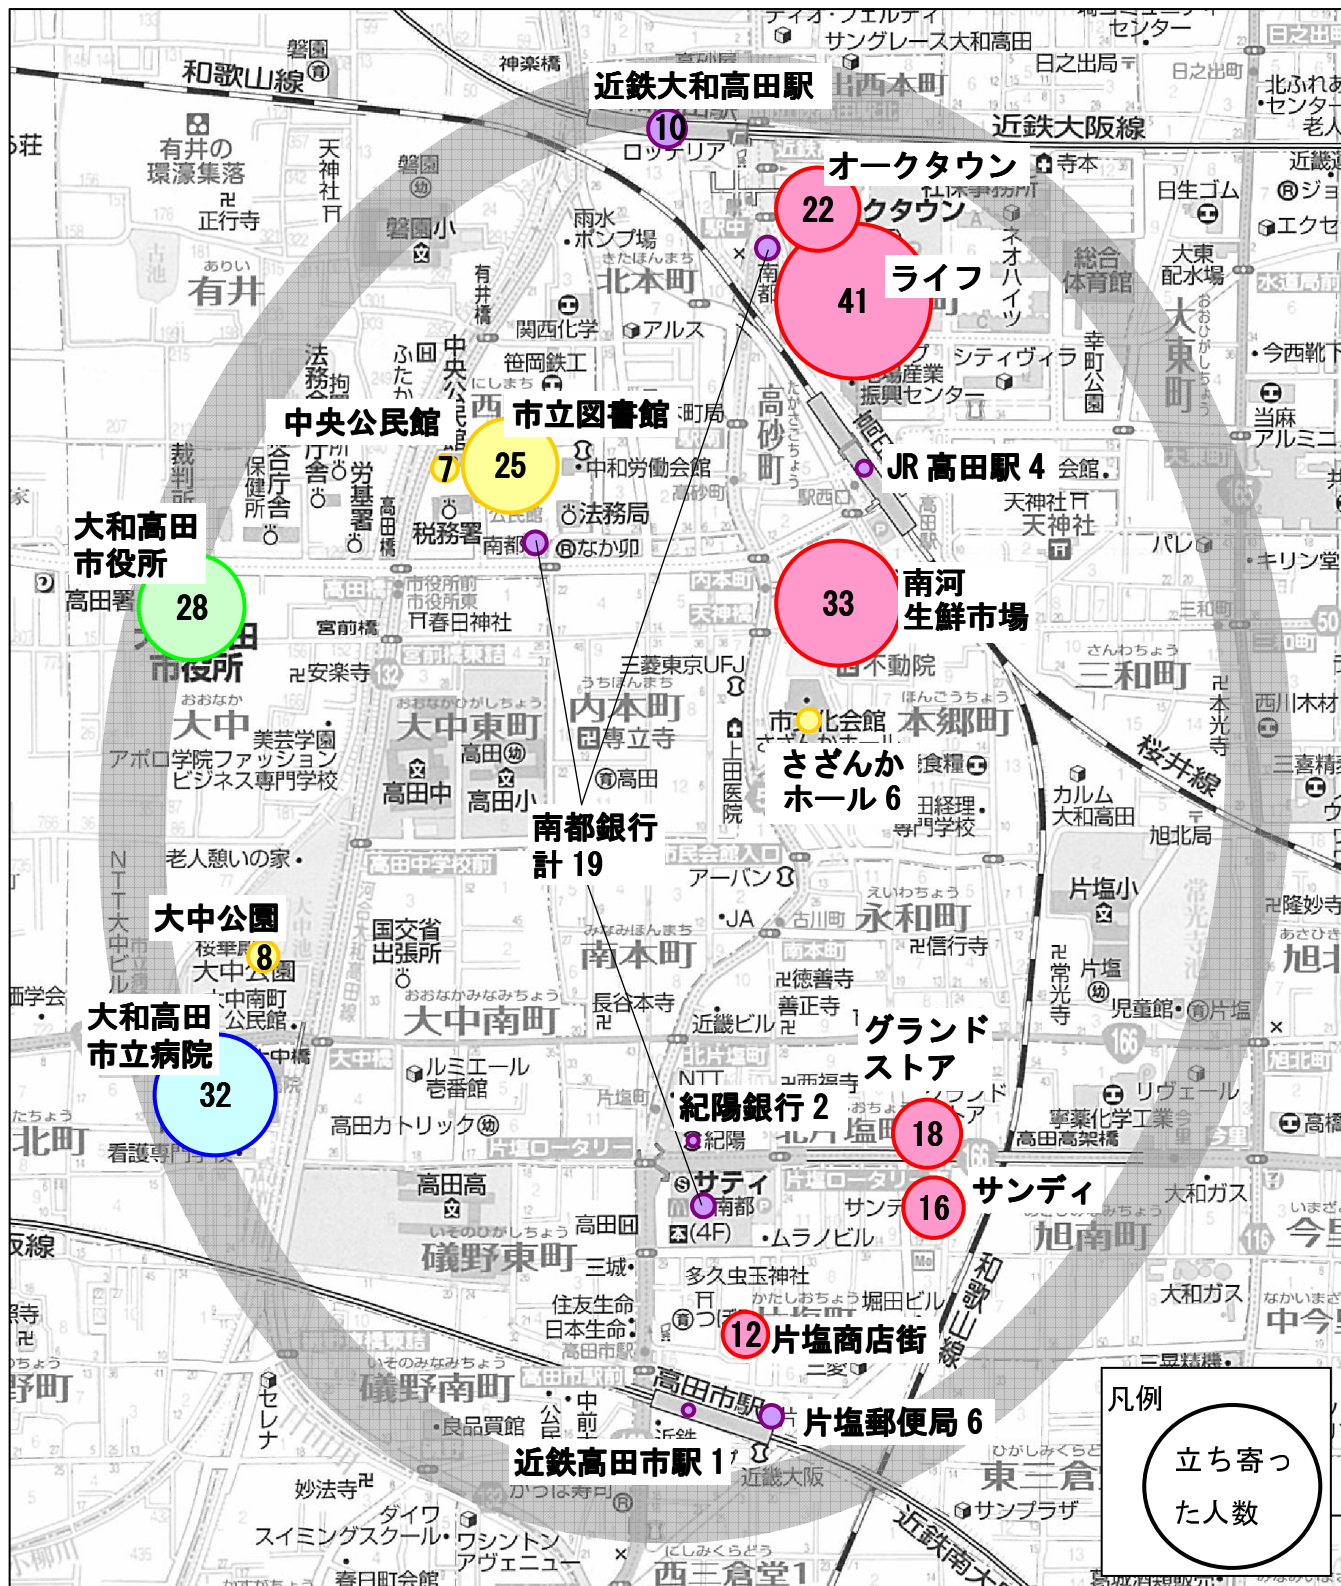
近鉄大和高田駅
10
オークタウン
22
ライフ
41
中央公民館
7
市立図書館
25
JR 高田駅 4
大和高田
市役所
28
南河
生鮮市場
33
さざんか
ホール 6
南都銀行
計 19
大中公園
8
大和高田
市立病院
32
グランド
ストア
18
紀陽銀行 2
サンディ
16
12 片塩商店街
片塩郵便局 6
近鉄高田市駅 1
凡例
立ち寄った人数

和歌山線
近鉄大阪線
桜井線
有井
大中
大中東町
内本町
本郷町
永和町
南本町
大中南町
礒野東町
礒野南町
北本町
高砂町
三和町
旭南町
東三倉
北町
近鉄南大阪
サングレース大和高田
日之出町
寺本
日生ゴム
総合体育館
大東配水場
有井の環濠集落
正行寺
磐園小
雨水ポンプ場
関西化学
アルス
笹岡鉄工
裁判所
法務局
税務署
高田署
宮前橋
春日神社
安楽寺
三菱東京UFJ
専立寺
高田中
高田小
老人憩いの家
国交省出張所
長谷本寺
ルミエール壱番館
高田カトリック
看護専門学校
高田高
住友生命
日本生命
多久虫玉神社
良品買館
妙法寺
サンプラザ
近鉄大阪
ワシントンアヴェニュー
カルム大和高田
旭北局
片塩小
児童館
常光寺
信行寺
徳善寺
善正寺
積水化学工業
高田高架橋
大和ガス
リヴェール
アポロ学院ファッションビジネス専門学校
美芸学園
天神社
シティヴィラ
産業振興センター
幸町公園
今西靴下
キリン堂
西川木材
隆妙寺
大東町
本光寺
サティ
ムラノビル
三城
堀田ビル